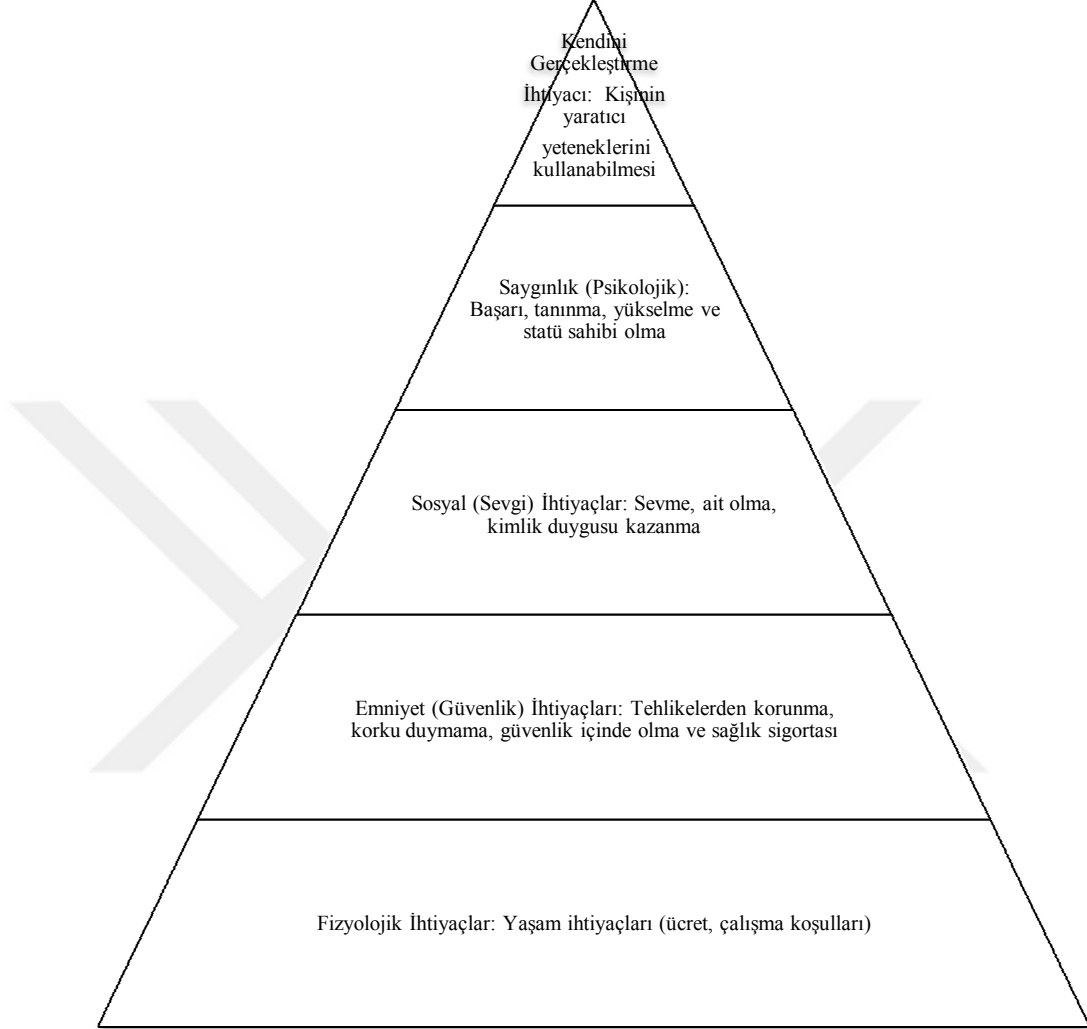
Kendini Gerçekleştirme İhtiyacı: Kişinin yaratıcı yeteneklerini kullanabilmesi

Saygınlık (Psikolojik): Başarı, tanınma, yükselme ve statü sahibi olma

Sosyal (Sevgi) İhtiyaçlar: Sevme, ait olma, kimlik duygusu kazanma

Emniyet (Güvenlik) İhtiyaçları: Tehlikelerden korunma, korku duymama, güvenlik içinde olma ve sağlık sigortası

Fizyolojik İhtiyaçlar: Yaşam ihtiyaçları (ücret, çalışma koşulları)